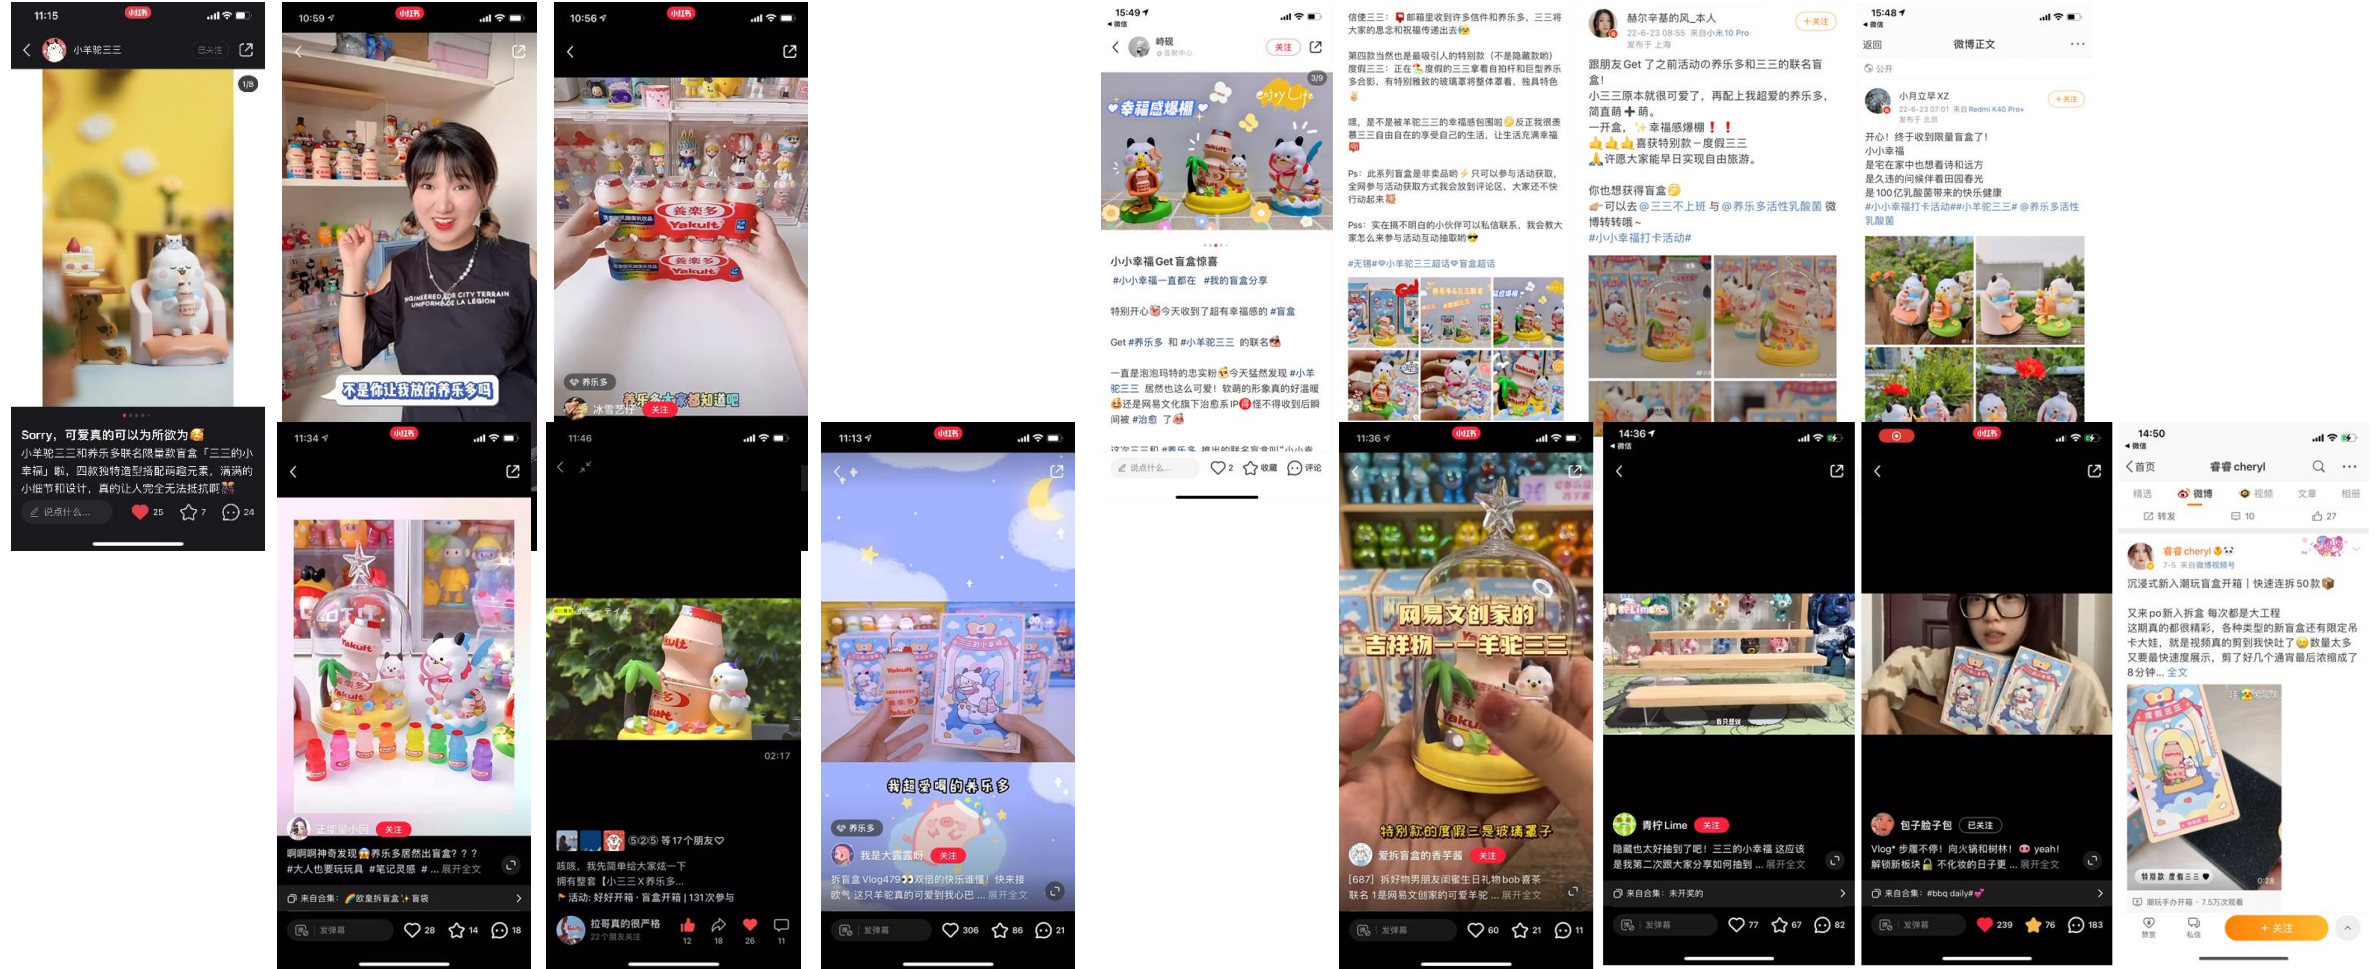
11:15 小红书
小羊驼三三 已关注
1/8
Sorry，可爱真的可以为所欲为😂
小羊驼三三和养乐多联名限量款盲盒「三三的小幸福」啦，四款独特造型搭配萌趣元素，满满的小细节和设计，真的让人完全无法抵抗啊🎊
说点什么... 25 7 24

10:59 小红书
不是你让我放的养乐多吗

10:56 小红书
养乐多
冰雪艺佳 关注

15:49 微博
时砚 关注
3/9
幸福感爆棚 Enjoy Life
小小幸福Get盲盒惊喜
#小小幸福一直都在 #我的盲盒分享
特别开心😍今天收到了超有幸福感的 #盲盒
Get #养乐多 和 #小羊驼三三 的联名
一直是泡泡玛特的忠实粉😘今天猛然发现 #小羊驼三三 居然也这么可爱！软萌的形象真的好温暖🥰还是网易文化旗下治愈系IP😱怪不得收到后瞬间被 #治愈 了
说点什么... 2 收藏 评论

信使三三：📮邮箱里收到许多信件和养乐多，三三将大家的思念和祝福传递出去😘
第四款当然也是最吸引人的特别款（不是隐藏款哟）度假三三：正在🏝度假的三三拿着自拍杆和巨型养乐多合影，有特别雅致的玻璃罩将整体罩着，独具特色✌
哦，是不是被羊驼三三的幸福感包围啦😊反正我很羡慕三三自由自在的享受自己的生活，让生活充满幸福💝
Ps：此系列盲盒是非卖品哟⚡只可以参与活动获取，全网参与活动获取方式我会放到评论区，大家还不快行动起来💥
Pss：实在搞不明白的小伙伴可以私信联系，我会教大家怎么来参与活动互动抽取的😎
#无锡#小羊驼三三超话#盲盒超话

赫尔辛基的风_本人 +关注
22-6-23 08:55 来自小米10 Pro
发布于 上海
跟朋友Get了之前活动的养乐多和三三的联名盲盒！
小三三原本就很可爱了，再配上我超爱的养乐多，简直萌➕萌。
一开盒，✨幸福感爆棚❗❗
👍👍👍喜获特别款－度假三三
🙏许愿大家能早日实现自由旅游。
你也想获得盲盒😏
👉可以去 @三三不上班 与 @养乐多活性乳酸菌 微博转转哦~
#小小幸福打卡活动#

15:48 微博
返回 微博正文
公开
小月立早XZ +关注
22-6-23 07:01 来自Redmi K40 Pro+
发布于 北京
开心！终于收到限量盲盒了！
小小幸福
是宅在家中也想着诗和远方
是久违的问候伴着田园春光
是100亿乳酸菌带来的快乐健康
#小小幸福打卡活动##小羊驼三三# @养乐多活性乳酸菌

11:34 小红书
正准星小园 关注
啊啊啊神奇发现😱养乐多居然出盲盒？？？
#大人也要玩玩具 #笔记灵感 #... 展开全文
来自合集：🌈欧皇拆盲盒✨盲袋
发弹幕 28 14 18

11:46
02:17
525 等17个朋友
咳咳，我先简单给大家统一下
拥有整套【小三三X养乐多...
活动：好好开箱·盲盒开箱 | 131次参与
拉哥真的很严格
22个朋友关注
12 18 26 11

11:13 小红书
我超爱喝的养乐多
养乐多
我是大露露呀 关注
拆盲盒 Vlog479👀双倍的快乐谁懂｜快来接欧气 这只羊驼真的可爱到我心巴... 展开全文
发弹幕 306 86 21

11:36 小红书
网易文创家的吉祥物——羊驼三三
特别款的度假三三是玻璃罩子
爱拆盲盒的香芋酱 关注
[687] 拆好物男朋友闺蜜生日礼物bob喜茶联名 1是网易文创家的可爱羊驼... 展开全文
发弹幕 60 21 11

14:36 微信
青柠 Lime 关注
隐藏也太好抽到了吧！三三的小幸福 这应该是我第二次跟大家分享如何抽到... 展开全文
来自合集：未开奖的
发弹幕 77 67 82

小红书
包子脸子包 已关注
Vlog* 步履不停！向火锅和树林！yeah!
解锁新板块🔒不化妆的日子更... 展开全文
来自合集：#bbq daily#
发弹幕 239 76 183

14:50 微信
首页 奢奢 cheryl
精选 微博 视频 文章 相册
转发 10 27
奢奢 cheryl
7-5 来自微博视频号
沉浸式新入潮玩盲盒开箱｜快速连拆50款📦
又来po新入拆盒 每次都是大工程
这期真的都很精彩，各种类型的新盲盒还有限定吊卡大娃，就是视频真的剪到我快吐了😂数量太多又要最快速度展示，剪了好几个通宵最后浓缩成了8分钟... 全文
0:28
潮玩手办开箱 · 7.5万次观看
赞赏 私信 + 关注